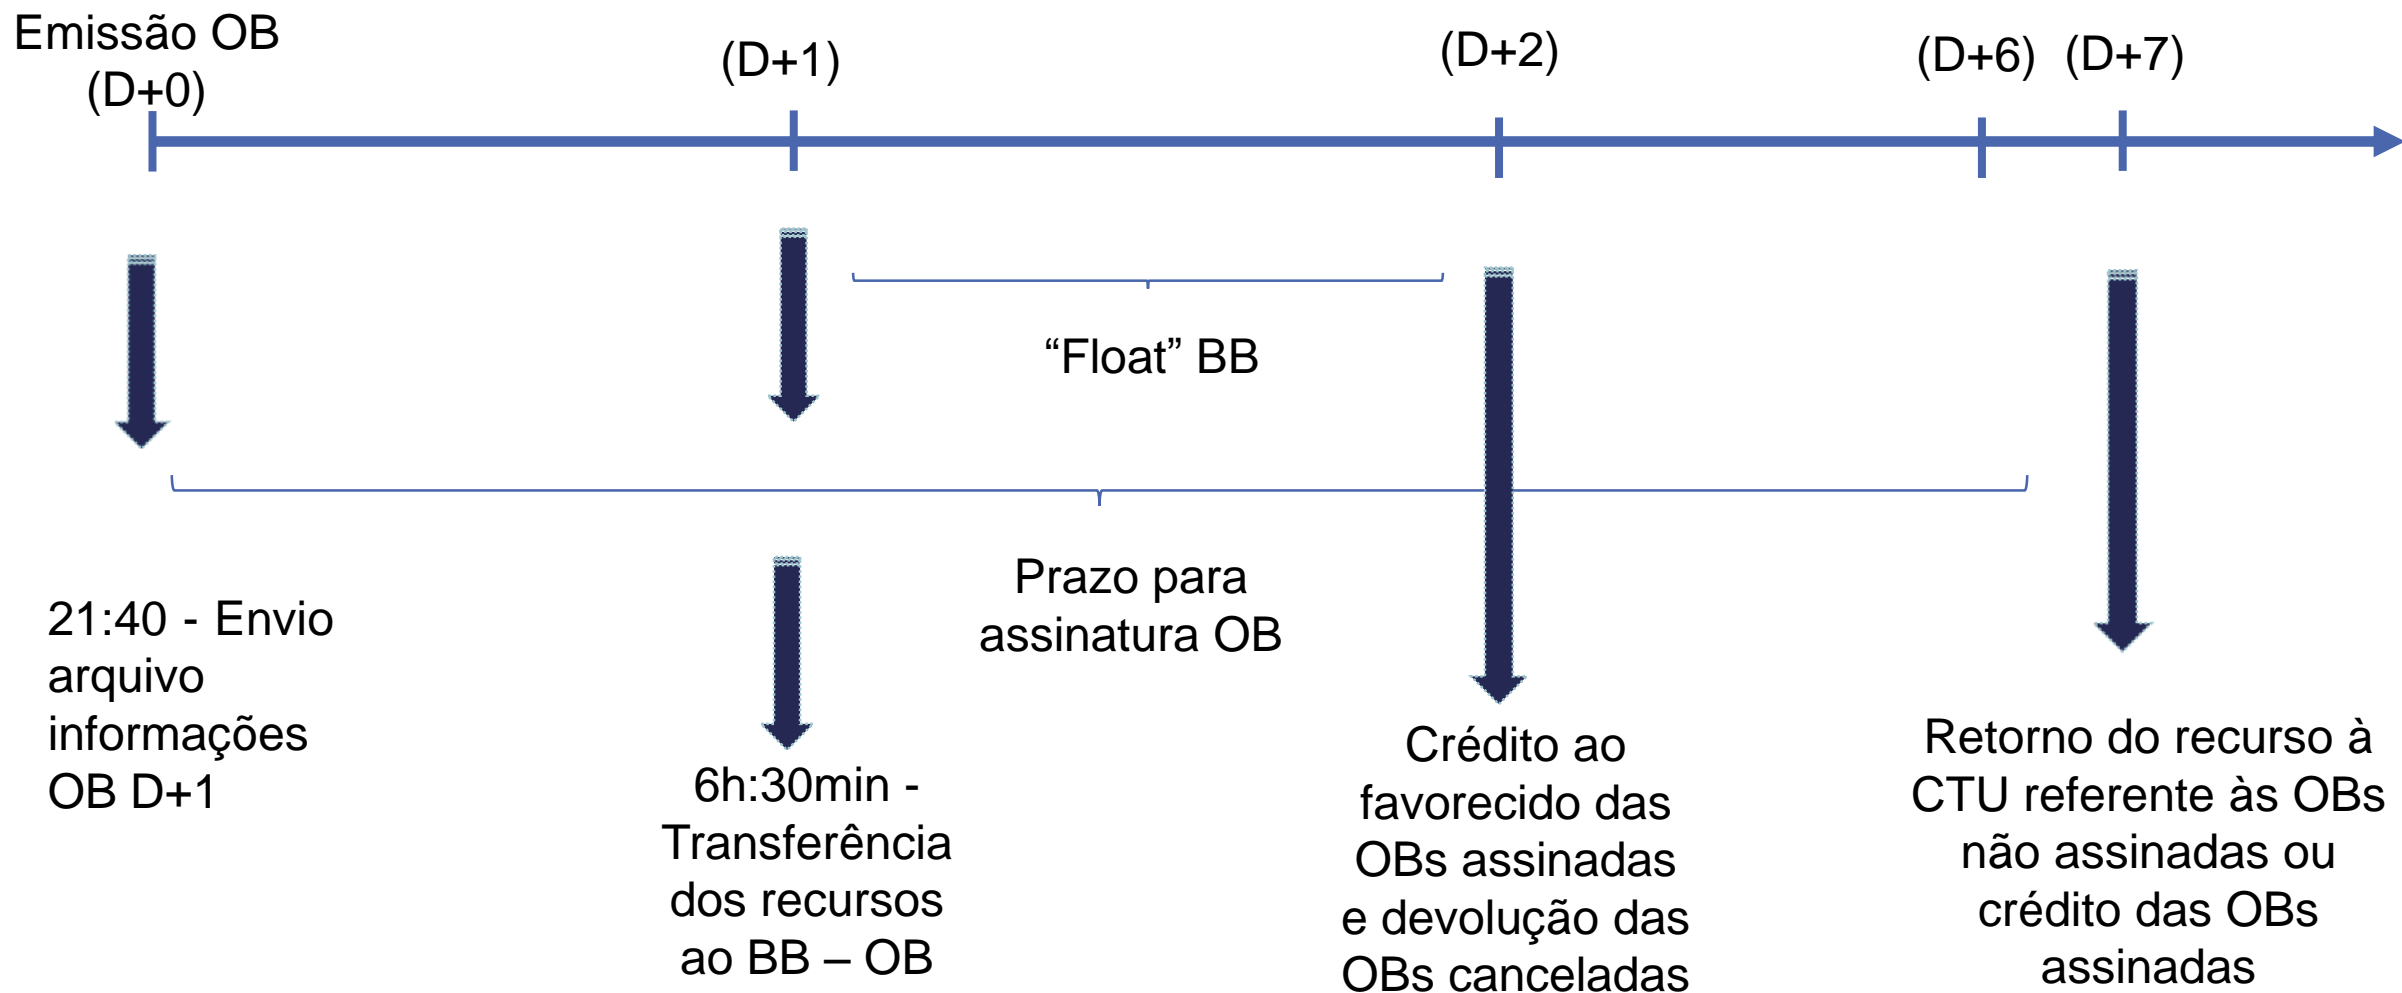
Emissão OB
(D+0)

(D+1)

(D+2)

(D+6)

(D+7)

“Float” BB

Prazo para assinatura OB

21:40 - Envio arquivo informações OB D+1

6h:30min - Transferência dos recursos ao BB – OB

Crédito ao favorecido das OBs assinadas e devolução das OBs canceladas

Retorno do recurso à CTU referente às OBs não assinadas ou crédito das OBs assinadas